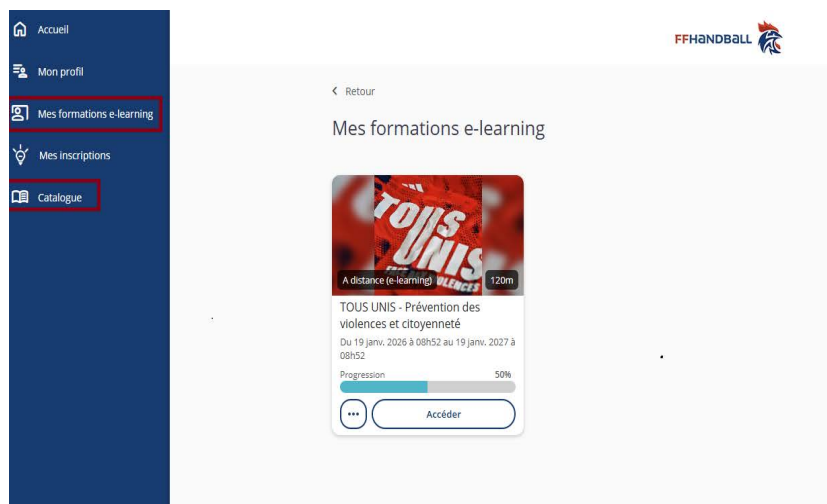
Accueil

Mon profil

Mes formations e-learning

Mes inscriptions

Catalogue

FFHANDBALL

< Retour

Mes formations e-learning

TOUS UNIS

A distance (e-learning)

120m

TOUS UNIS - Prévention des violences et citoyenneté

Du 19 janv. 2026 à 08h52 au 19 janv. 2027 à 08h52

Progression

50%

•••

Accéder